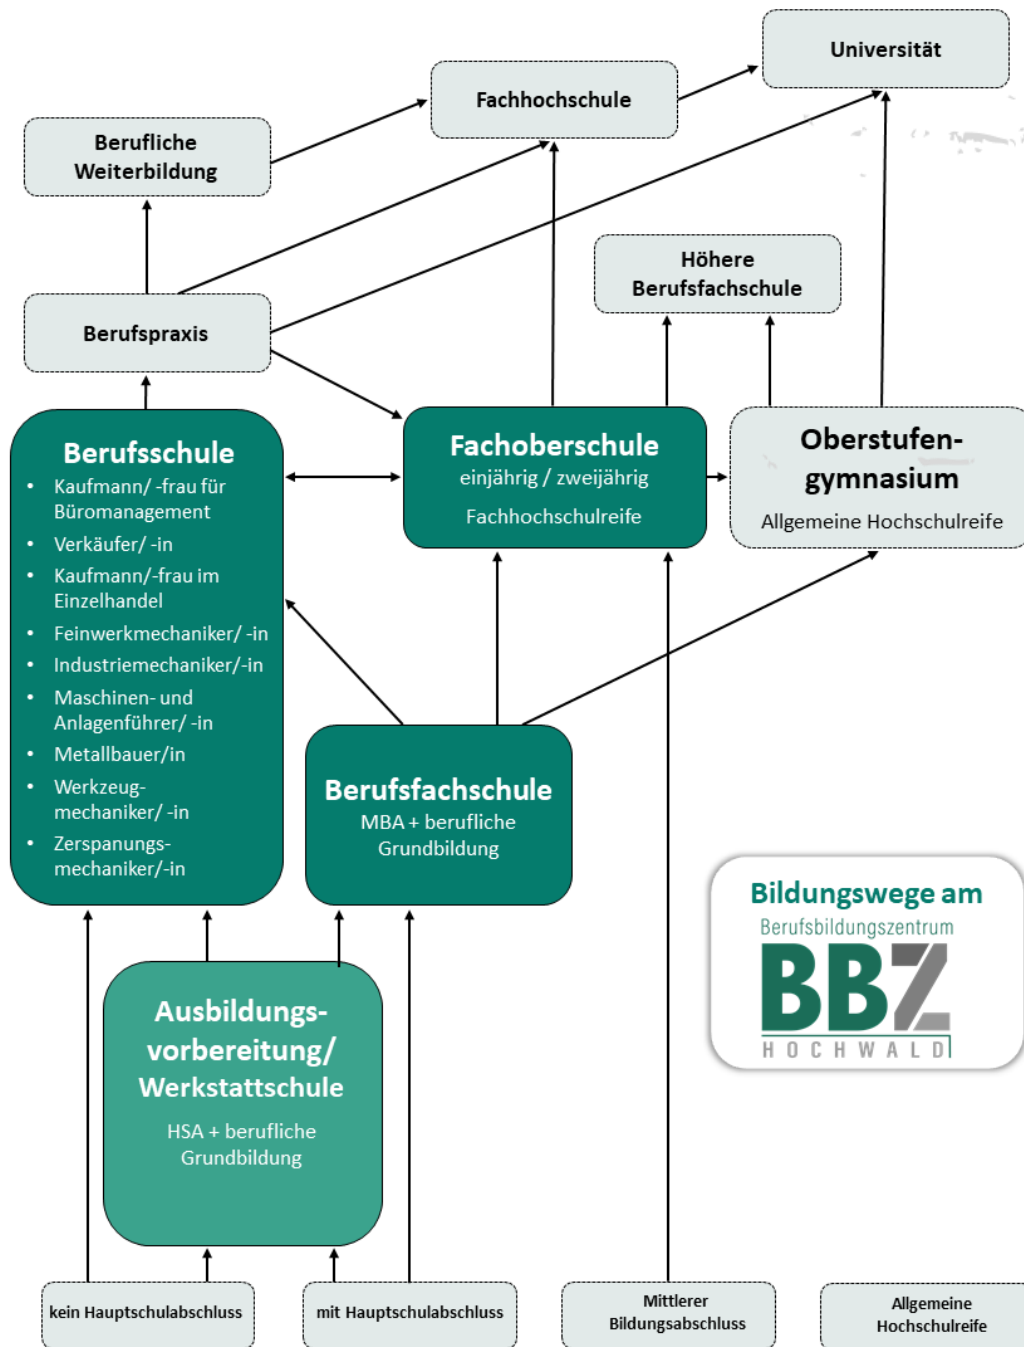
Universität

Fachhochschule

Berufliche Weiterbildung

Höhere Berufsfachschule

Berufspraxis

Berufsschule
- Kaufmann/ -frau für Büromanagement
- Verkäufer/ -in
- Kaufmann/-frau im Einzelhandel
- Feinwerkmechaniker/ -in
- Industriemechaniker/-in
- Maschinen- und Anlagenführer/ -in
- Metallbauer/in
- Werkzeugmechaniker/ -in
- Zerspanungsmechaniker/-in

Fachoberschule
einjährig / zweijährig
Fachhochschulreife

Oberstufengymnasium
Allgemeine Hochschulreife

Berufsfachschule
MBA + berufliche Grundbildung

Bildungswege am
Berufsbildungszentrum
BBZ
HOCHWALD

Ausbildungsvorbereitung/ Werkstattschule
HSA + berufliche Grundbildung

kein Hauptschulabschluss

mit Hauptschulabschluss

Mittlerer Bildungsabschluss

Allgemeine Hochschulreife